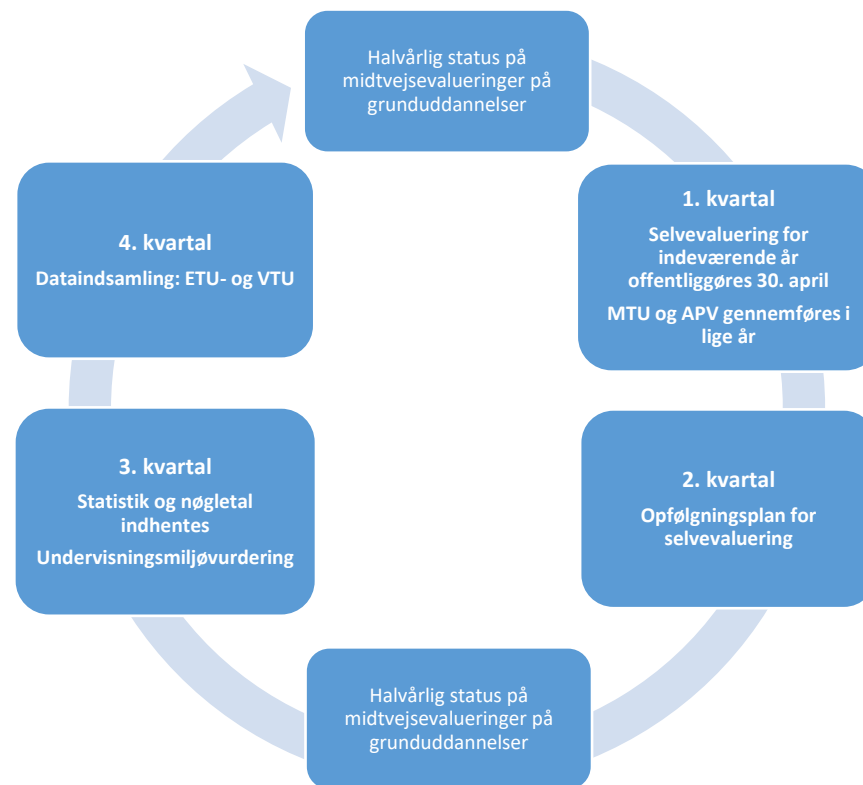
Halvårlig status på midtvejsevalueringer på grunduddannelser

1. kvartal

Selvevaluering for indeværende år offentliggøres 30. april

MTU og APV gennemføres i lige år

2. kvartal

Opfølgningsplan for selvevaluering

Halvårlig status på midtvejsevalueringer på grunduddannelser

3. kvartal

Statistik og nøgletal indhentes

Undervisningsmiljøvurdering

4. kvartal

Dataindsamling: ETU- og VTU